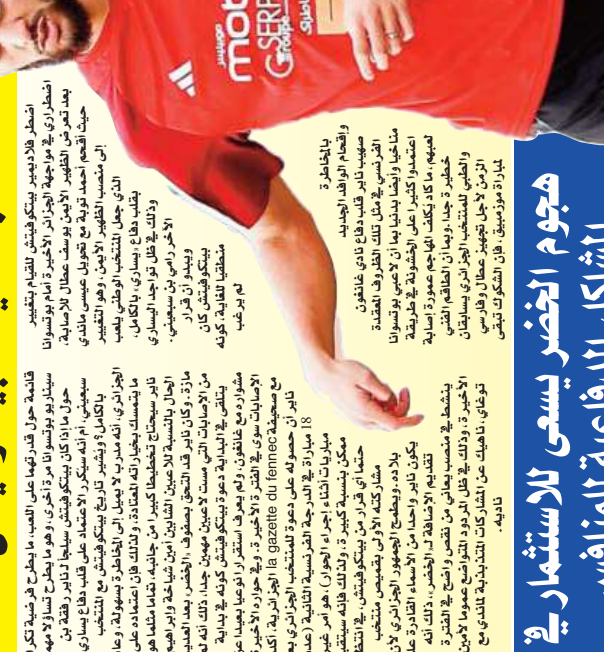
هجوم الخضر يسعى للاستثمار في

اضطر فلاديمير بيتكوفيتش للقيام بتغيير اضطراري في مواجهة الجزائر الأخيرة أمام بوتسوانا بعد تعرض الظهير الأيمن يوسف عطال للإصابة، حيث أقحم أحمد توبة مع تحويل عيسى ماندي إلى منصب الظهير الأيمن، وهو التغيير الذي جعل المنتخب الوطني يلعب بثلاثة مدافعين، في ظل تواجد اليساري أيضا... وهو ما جعل بيتكوفيتش كان مضطرا للمقاومة...

بالخاصرة وإقحام المدافع الجديد... الظهير الأيسر... الفرنسي مع مثل تلك الظروف المعقدة... اعتمادا كثيرا على الهجوم بصورة أصلية... الذي يستمر إلى غاية الأيام القادمة في هجوم الخضر... للمنتخب الجزائري...

قائمة حول قدراتهم على اللعب... الجزائري... بيتكوفيتش... الإصابات... مع صحيفة la gazette du fennec... 18 مباراة... الجهات...

ماندي... الجزائر... المباراة...